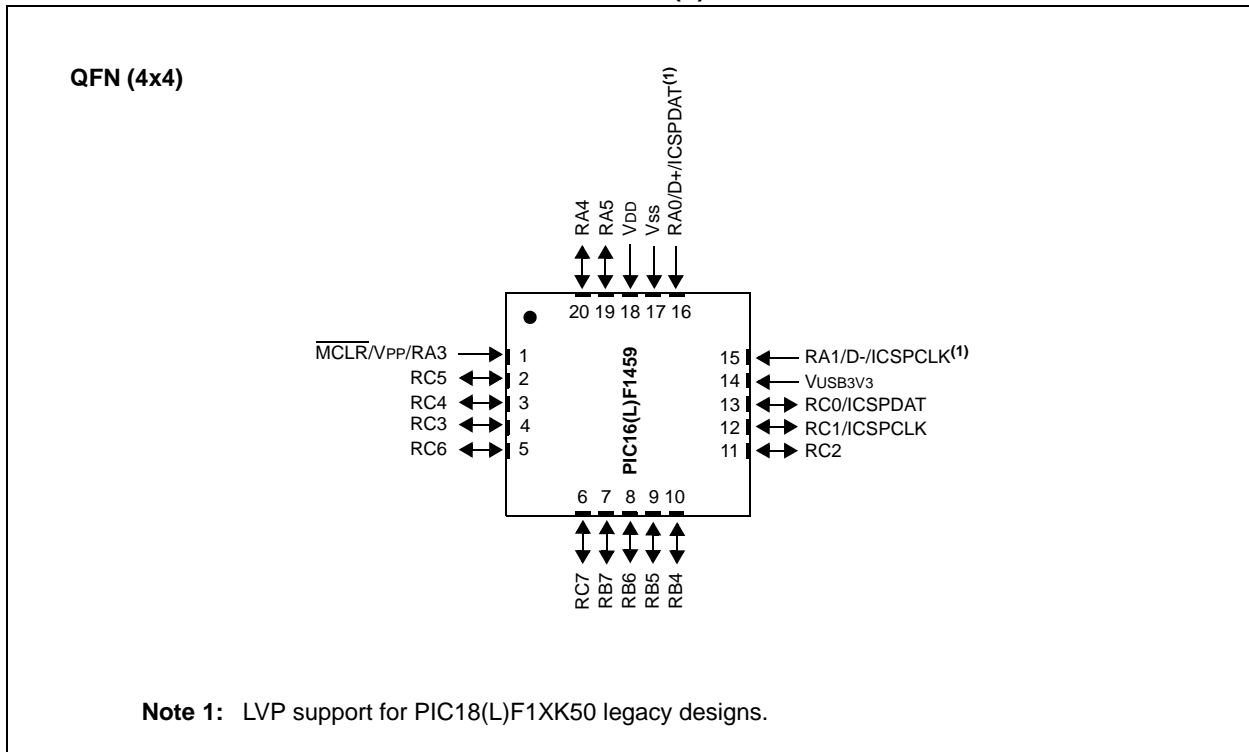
QFN (4x4)

RA4
RA5
VDD
VSS
RA0/D+/ICSPDAT$^{(1)}$

20 19 18 17 16

$\overline{MCLR}$/VPP/RA3 1
RC5 2
RC4 3
RC3 4
RC6 5

PIC16(L)F1459

15 RA1/D-/ICSPCLK$^{(1)}$
14 VUSB3V3
13 RC0/ICSPDAT
12 RC1/ICSPCLK
11 RC2

6 7 8 9 10

RC7
RB7
RB6
RB5
RB4

Note 1: LVP support for PIC18(L)F1XK50 legacy designs.